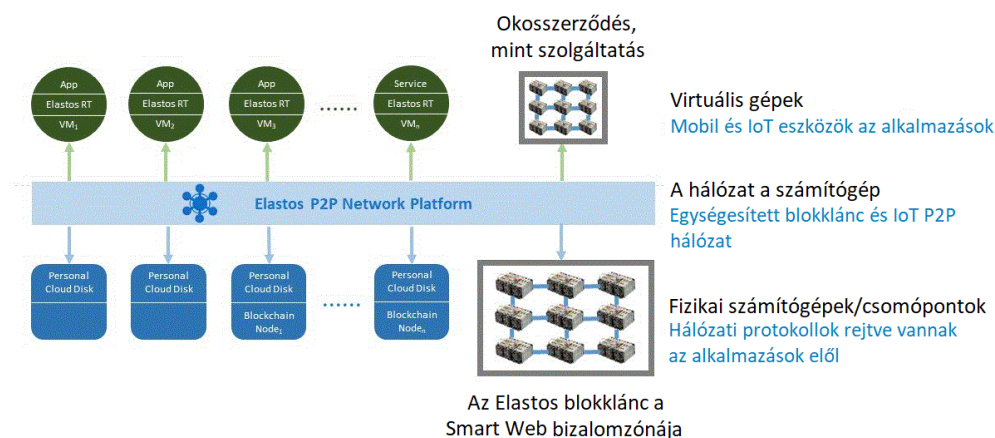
Okosszerződés, mint szolgáltatás

App
Elastos RT
$VM_1$

App
Elastos RT
$VM_2$

App
Elastos RT
$VM_3$

......

Service
Elastos RT
$VM_n$

Virtuális gépek
Mobil és IoT eszközök az alkalmazások

Elastos P2P Network Platform

A hálózat a számítógép
Egységesített blokklánc és IoT P2P hálózat

Personal Cloud Disk

Personal Cloud Disk

Personal Cloud Disk
Blockchain $Node_1$

......

Personal Cloud Disk
Blockchain $Node_n$

Fizikai számítógépek/csomópontok
Hálózati protokollok rejtve vannak az alkalmazások elől

Az Elastos blokklánc a Smart Web bizalomzónája